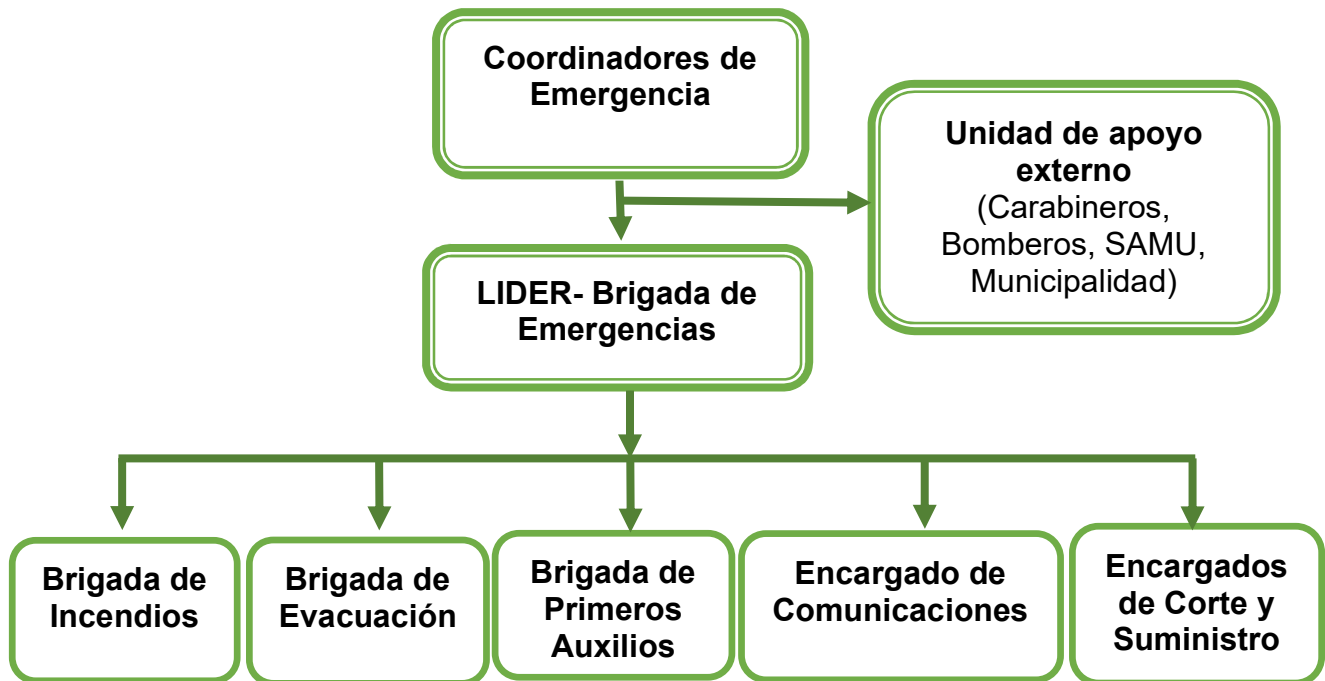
Coordinadores de Emergencia

Unidad de apoyo externo
(Carabineros, Bomberos, SAMU, Municipalidad)

LIDER- Brigada de Emergencias

Brigada de Incendios

Brigada de Evacuación

Brigada de Primeros Auxilios

Encargado de Comunicaciones

Encargados de Corte y Suministro